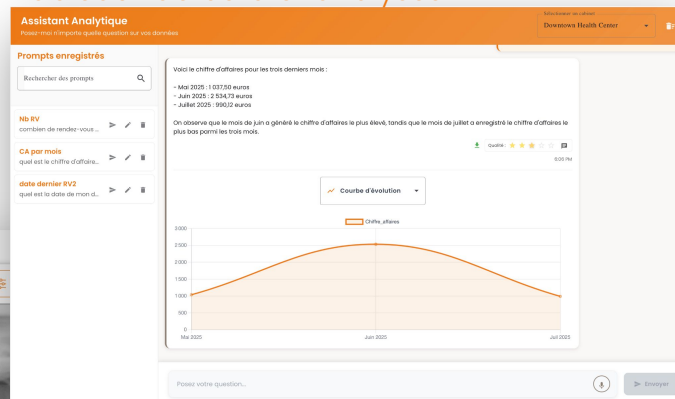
Assistant Analytique
Posez-moi n'importe quelle question sur vos données

Sélectionner un cabinet
Downtown Health Center

Prompts enregistrés

Rechercher des prompts

Nb RV
combien de rendez-vous...

CA par mois
quel est le chiffre d'affaires...

date dernier RV2
quel est la date de mon d...

Voici le chiffre d'affaires pour les trois derniers mois :

- Mai 2025 : 1 037,50 euros
- Juin 2025 : 2 534,73 euros
- Juillet 2025 : 990,12 euros

On observe que le mois de juin a généré le chiffre d'affaires le plus élevé, tandis que le mois de juillet a enregistré le chiffre d'affaires le plus bas parmi les trois mois.

Qualité :

5:05 PM

Courbe d'évolution

Chiffre_affaires

| 3 000 |
|---|
| 2 500 |
| 2 000 |
| 1 500 |
| 1 000 |
| 500 |
| 0 |

Mai 2025 Juin 2025 Juil 2025

Posez votre question...

Envoyer